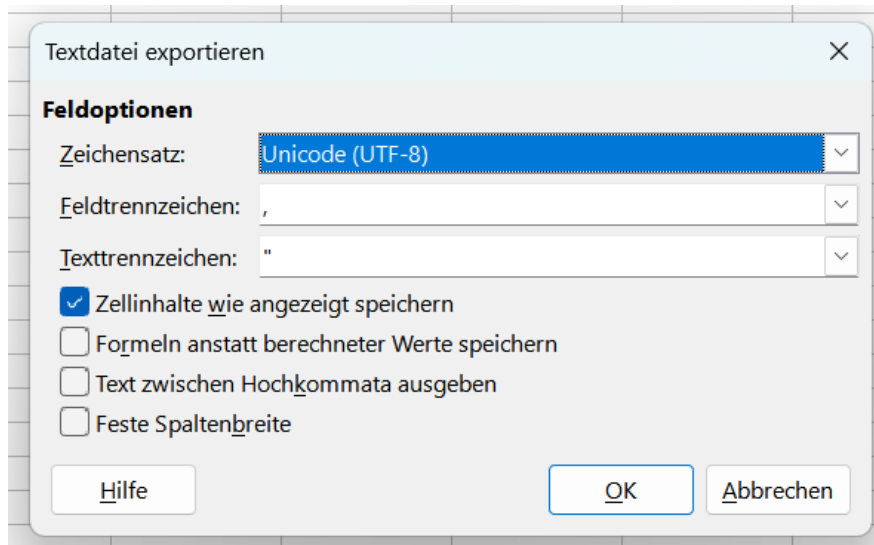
Textdatei exportieren

×

Feldoptionen

Zeichensatz: Unicode (UTF-8)

Feldtrennzeichen: ,

Texttrennzeichen: "

Zellinhalte wie angezeigt speichern

Formeln anstatt berechneter Werte speichern

Text zwischen Hochkommata ausgeben

Feste Spaltenbreite

Hilfe

OK

Abbrechen